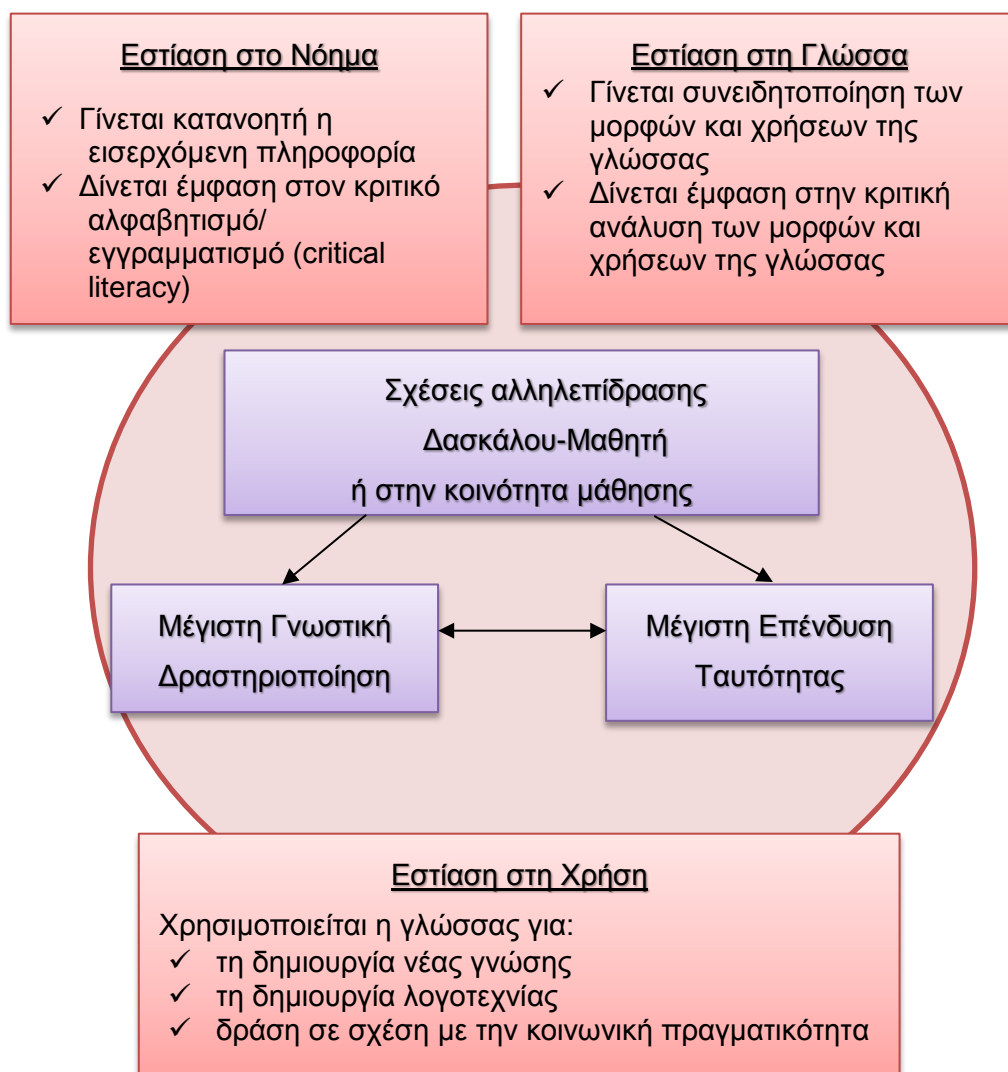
Εστίαση στο Νόημα

✓ Γίνεται κατανοητή η εισερχόμενη πληροφορία
✓ Δίνεται έμφαση στον κριτικό αλφαβητισμό/ εγγραμματισμό (critical literacy)

Εστίαση στη Γλώσσα

✓ Γίνεται συνειδητοποίηση των μορφών και χρήσεων της γλώσσας
✓ Δίνεται έμφαση στην κριτική ανάλυση των μορφών και χρήσεων της γλώσσας

Σχέσεις αλληλεπίδρασης
Δασκάλου-Μαθητή
ή στην κοινότητα μάθησης

Μέγιστη Γνωστική Δραστηριοποίηση

Μέγιστη Επένδυση Ταυτότητας

Εστίαση στη Χρήση

Χρησιμοποιείται η γλώσσας για:
✓ τη δημιουργία νέας γνώσης
✓ τη δημιουργία λογοτεχνίας
✓ δράση σε σχέση με την κοινωνική πραγματικότητα